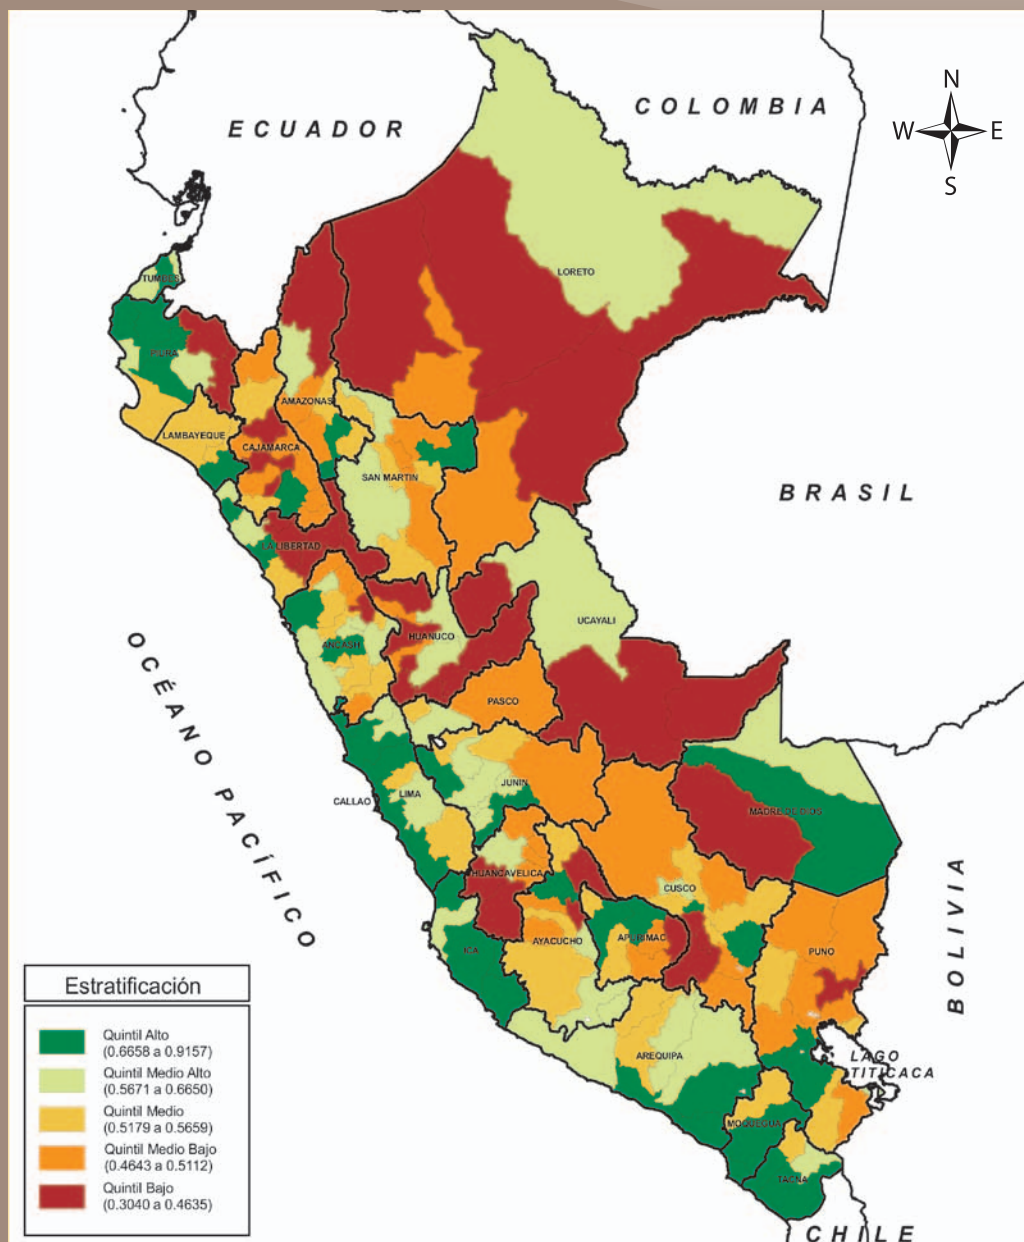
N
W
E
S

COLOMBIA

ECUADOR

TUMBES

LORETO

PIURA

AMAZONAS

LAMBAYEQUE

CAJAMARCA

SAN MARTIN

BRASIL

LA LIBERTAD

HUANUCO

UCAYALI

ANCASH

OCÉANO PACÍFICO

PASCO

CALLAO

LIMA

JUNIN

MADRE DE DIOS

HUANCAVELICA

CUSCO

ICA

AYACUCHO

APURIMAC

PUNO

BOLIVIA

AREQUIPA

LAGO TITICACA

MOQUEGUA

TACNA

CHILE

Estratificación

Quintil Alto (0.6658 a 0.9157)

Quintil Medio Alto (0.5671 a 0.6650)

Quintil Medio (0.5179 a 0.5659)

Quintil Medio Bajo (0.4643 a 0.5112)

Quintil Bajo (0.3040 a 0.4635)